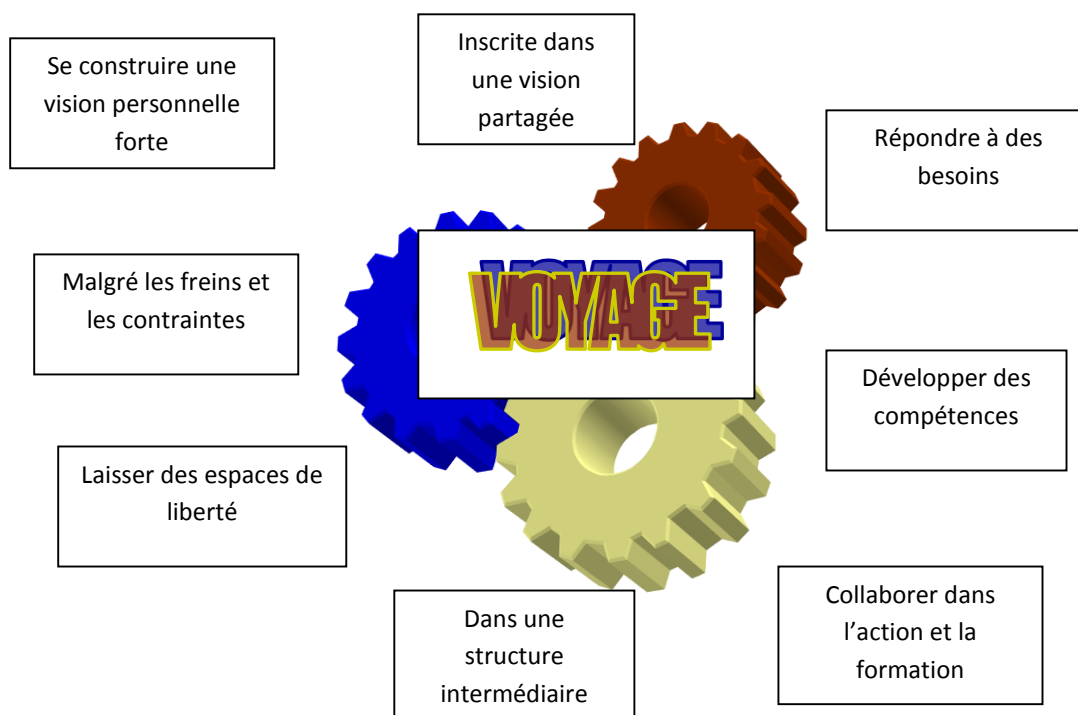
Se construire une vision personnelle forte

Inscrite dans une vision partagée

Répondre à des besoins

Malgré les freins et les contraintes

VOYAGE

Développer des compétences

Laisser des espaces de liberté

Dans une structure intermédiaire

Collaborer dans l'action et la formation